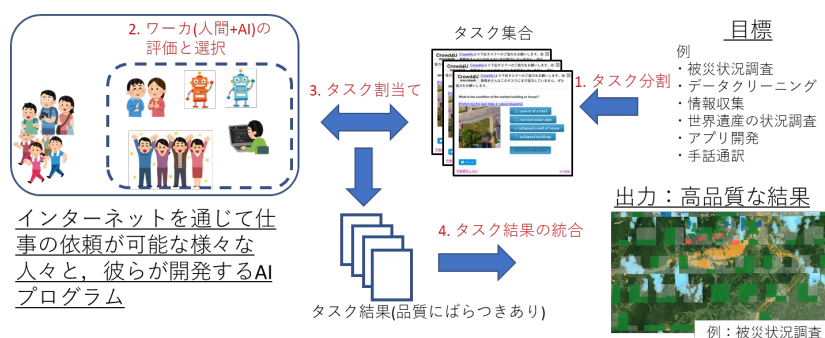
2. ワーカ(人間+AI)の評価と選択

タスク集合

目標

例
・被災状況調査
・データクリーニング
・情報収集
・世界遺産の状況調査
・アプリ開発
・手話通訳

1. タスク分割

3. タスク割当て

Crowd4U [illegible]

What is the condition of the marked building or house?

Level 0 of a roof
Partially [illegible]
A collapsed a wall of house
Collapsed building

インターネットを通じて仕事の依頼が可能な様々な人々と，彼らが開発するAIプログラム

4. タスク結果の統合

出力：高品質な結果

タスク結果(品質にばらつきあり)

例：被災状況調査